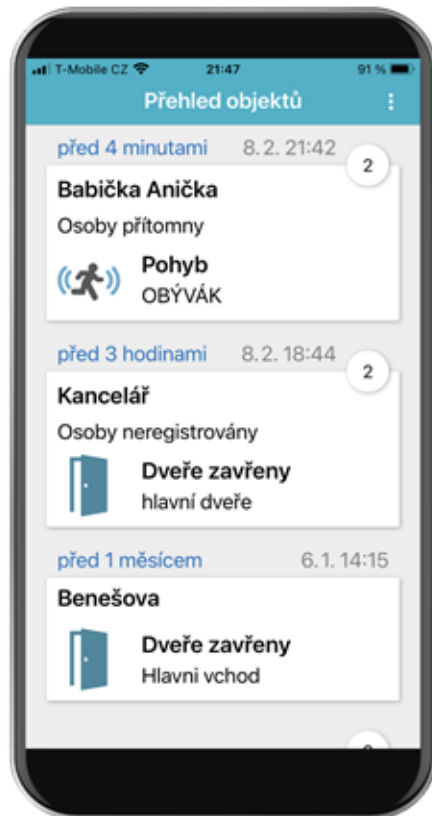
T-Mobile CZ 21:47 91 %

Přehled objektů

před 4 minutami 8. 2. 21:42
2
Babička Anička
Osoby přítomny
Pohyb
OBÝVÁK

před 3 hodinami 8. 2. 18:44
2
Kancelář
Osoby neregistrovány
Dveře zavřeny
hlavní dveře

před 1 měsícem 6. 1. 14:15
Benešova
Dveře zavřeny
Hlavni vchod